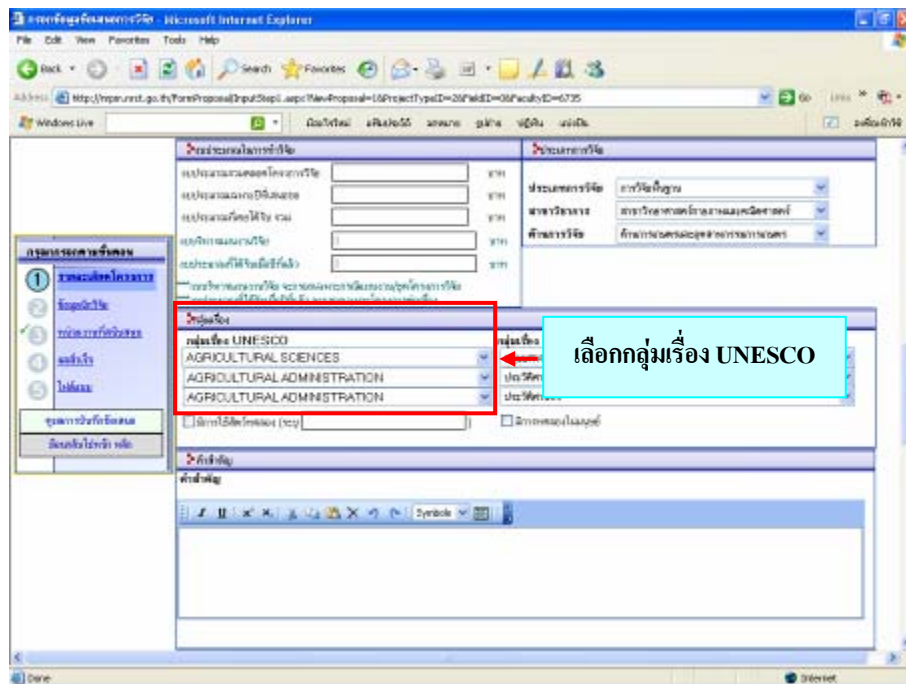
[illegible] - Microsoft Internet Explorer

File Edit View Favorites Tools Help

Back Search Favorites

Address http://nrpm.nrct.go.th/FormProposal/InputStep1.aspx?NewProposal=1&ProjectTypeID=2&FieldID=0&FacultyID=6735

Go Links

Windows Live

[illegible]

กลุ่มเรื่อง

กลุ่มเรื่อง UNESCO

AGRICULTURAL SCIENCES

AGRICULTURAL ADMINISTRATION

AGRICULTURAL ADMINISTRATION

เลือกกลุ่มเรื่อง UNESCO

ประเภทการวิจัย

การวิจัยพื้นฐาน

คำสำคัญ

Symbols

Done

Internet